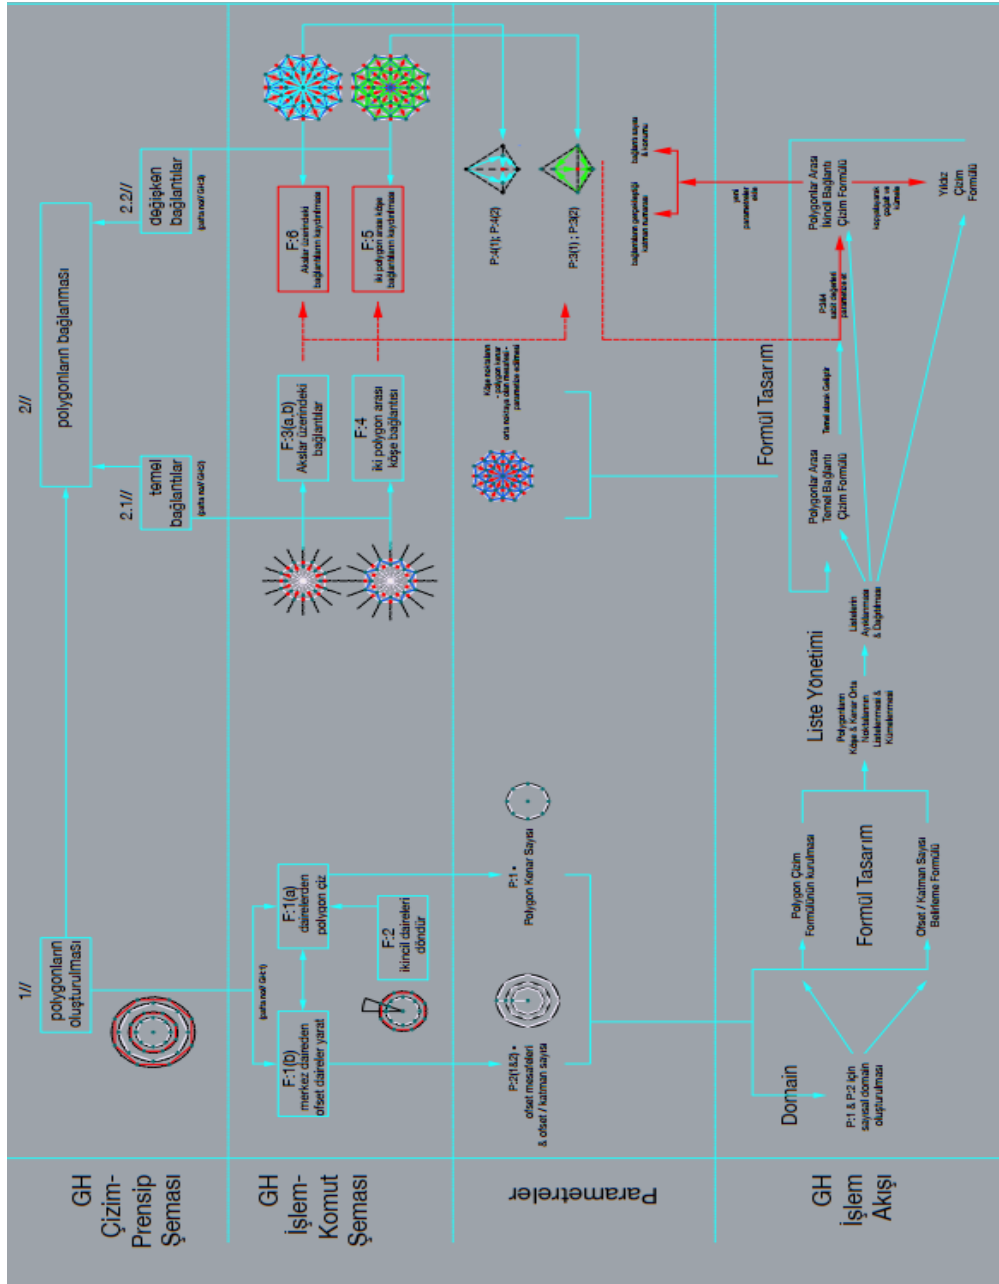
GH Çizim-Prensip Şeması

GH İşlem-Komut Şeması

Parametreler

GH İşlem Akışı

1//

polygonların oluşturulması

2//

polygonların bağlanması

2.1//

temel bağlantılar

(parfa nol/ GH:2)

2.2//

değişken bağlantılar

(parfa nol/ GH:3)

(parfa nol/ GH:1)

F:1(b) merkez daireden ofset daireler yarat

F:1(a) dairelerden polygon çiz

F:2 ikincil daireleri döndür

F:3(a,b) Akslar üzerindeki bağlantılar

F:4 iki polygon arası köşe bağlantısı

F:6 Akslar üzerindeki bağlantıların kaydırılması

F:5 iki polygon arası köşe bağlantıların kaydırılması

P:2(1&2) • ofset mesafeleri & ofset / katman sayısı

P:1 • Polygon Kenar Sayısı

Köşe noktaları - polygon kenar orta noktaya olan mesafesi - parametre edilmesi

P:4(1) ; P:4(2)

P:3(1) ; P:3(2)

bağlantı sayısı & konumu

bağlantıların gerçekleştiği katman konumu

yeni parametreler ekle

Domain

P:1 & P:2 için sayısal domain oluşturulması

Formül Tasarım

Polygon Çizim Formülünün kurulması

Ofset / Katman Sayısı Belirleme Formülü

Liste Yönetimi

Polygonların Köşe & Kenar Orta Noktalarının Listelenmesi & Kümelenmesi

Listelerin Ayıklanması & Dağıtılması

Formül Tasarım

Polygonlar Arası Temel Bağlantı Çizim Formülü

Temel doku Gelişir

P:3&4 sabit değerleri parametrize et

Polygonlar Arası İkincil Bağlantı Çizim Formülü

kopyalayarak çoğalt ve tamala

Yıldız Çizim Formülü